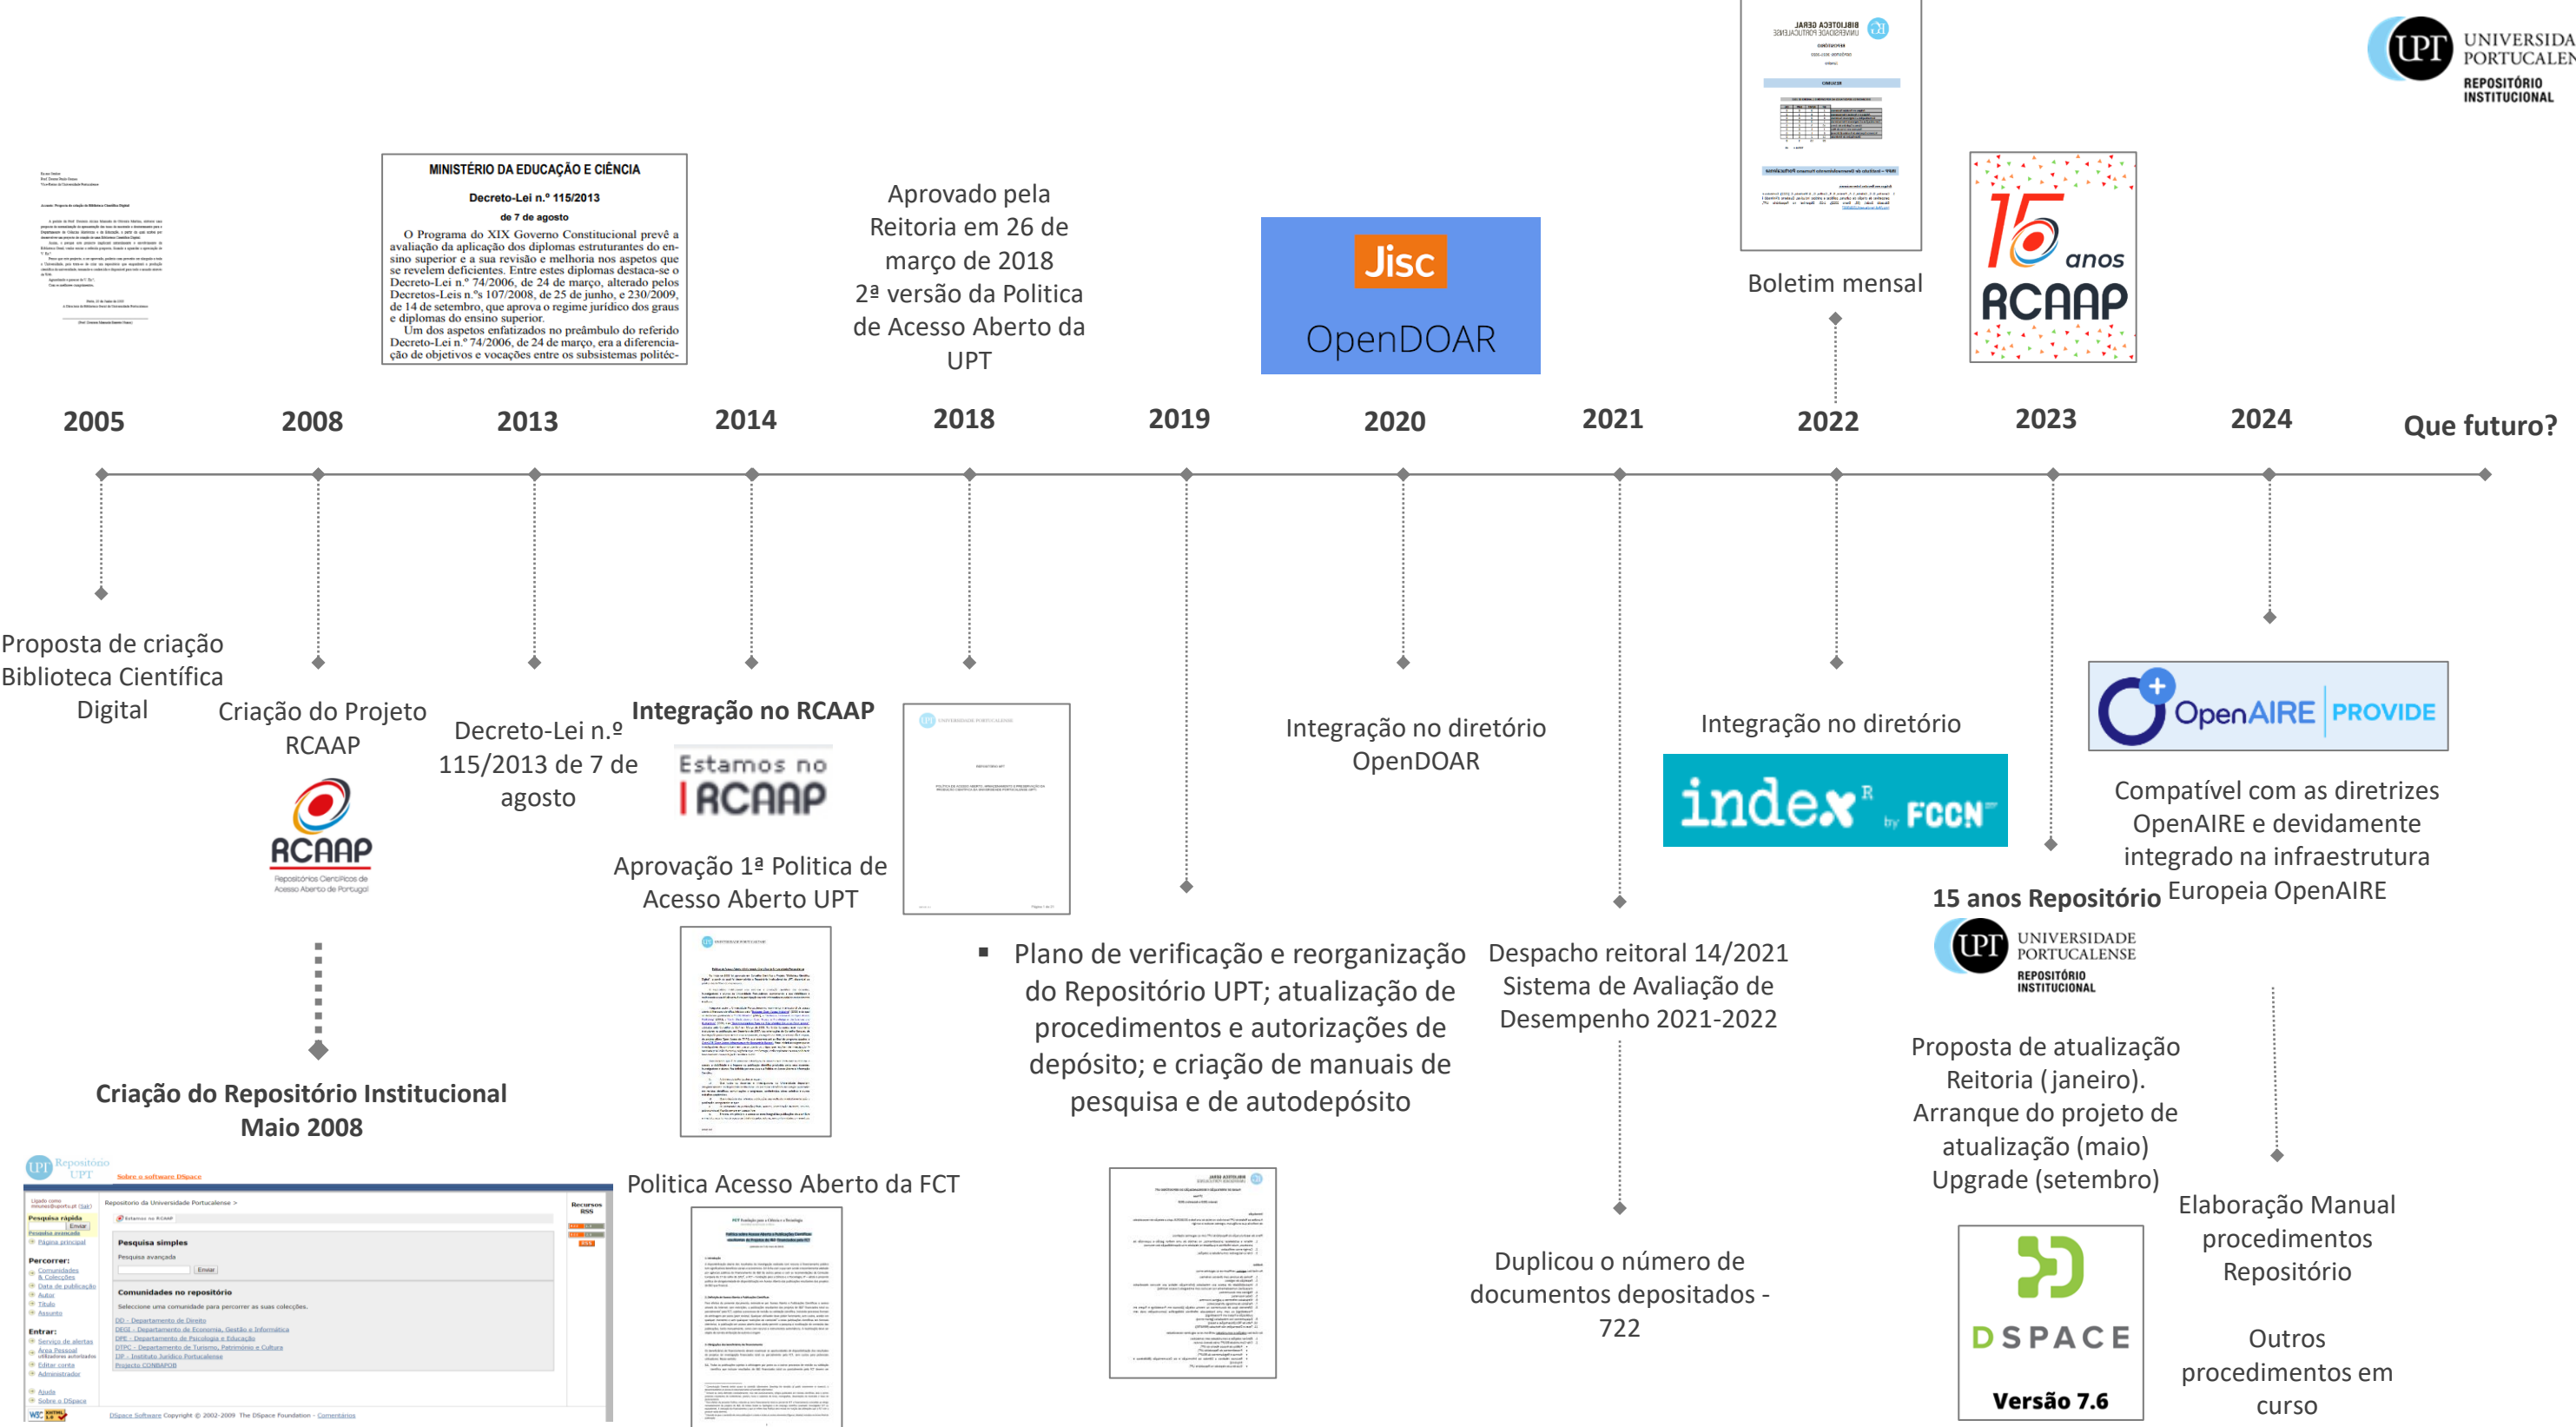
UNIVERSIDA PORTUCALEN
REPOSITÓRIO INSTITUCIONAL

MINISTÉRIO DA EDUCAÇÃO E CIÊNCIA

Decreto-Lei n.º 115/2013

de 7 de agosto

O Programa do XIX Governo Constitucional prevê a avaliação da aplicação dos diplomas estruturantes do ensino superior e a sua revisão e melhoria nos aspetos que se revelem deficientes. Entre estes diplomas destaca-se o Decreto-Lei n.º 74/2006, de 24 de março, alterado pelos Decretos-Leis n.ºs 107/2008, de 25 de junho, e 230/2009, de 14 de setembro, que aprova o regime jurídico dos graus e diplomas do ensino superior.
Um dos aspetos enfatizados no preâmbulo do referido Decreto-Lei n.º 74/2006, de 24 de março, era a diferenciação de objetivos e vocações entre os subsistemas politéc-

Aprovado pela Reitoria em 26 de março de 2018
2ª versão da Politica de Acesso Aberto da UPT

Jisc
OpenDOAR

Boletim mensal

15 anos
RCAAP

2005
2008
2013
2014
2018
2019
2020
2021
2022
2023
2024
Que futuro?

Proposta de criação Biblioteca Científica Digital

Criação do Projeto RCAAP

RCAAP
Repositórios Científicos de Acesso Aberto de Portugal

Decreto-Lei n.º 115/2013 de 7 de agosto

Integração no RCAAP

Estamos no RCAAP

Aprovação 1ª Politica de Acesso Aberto UPT

Integração no diretório OpenDOAR

Integração no diretório

index by FCCN

OpenAIRE PROVIDE

Compatível com as diretrizes OpenAIRE e devidamente integrado na infraestrutura Europeia OpenAIRE

15 anos Repositório

UNIVERSIDADE PORTUCALENSE
REPOSITÓRIO INSTITUCIONAL

Criação do Repositório Institucional Maio 2008

Politica Acesso Aberto da FCT

▪ Plano de verificação e reorganização do Repositório UPT; atualização de procedimentos e autorizações de depósito; e criação de manuais de pesquisa e de autodepósito

Despacho reitoral 14/2021 Sistema de Avaliação de Desempenho 2021-2022

Duplicou o número de documentos depositados - 722

Proposta de atualização Reitoria (janeiro). Arranque do projeto de atualização (maio) Upgrade (setembro)

DSPACE
Versão 7.6

Elaboração Manual procedimentos Repositório

Outros procedimentos em curso

Repositório UPT
Sobre o software DSpace
Pesquisa simples
Comunidades no repositório